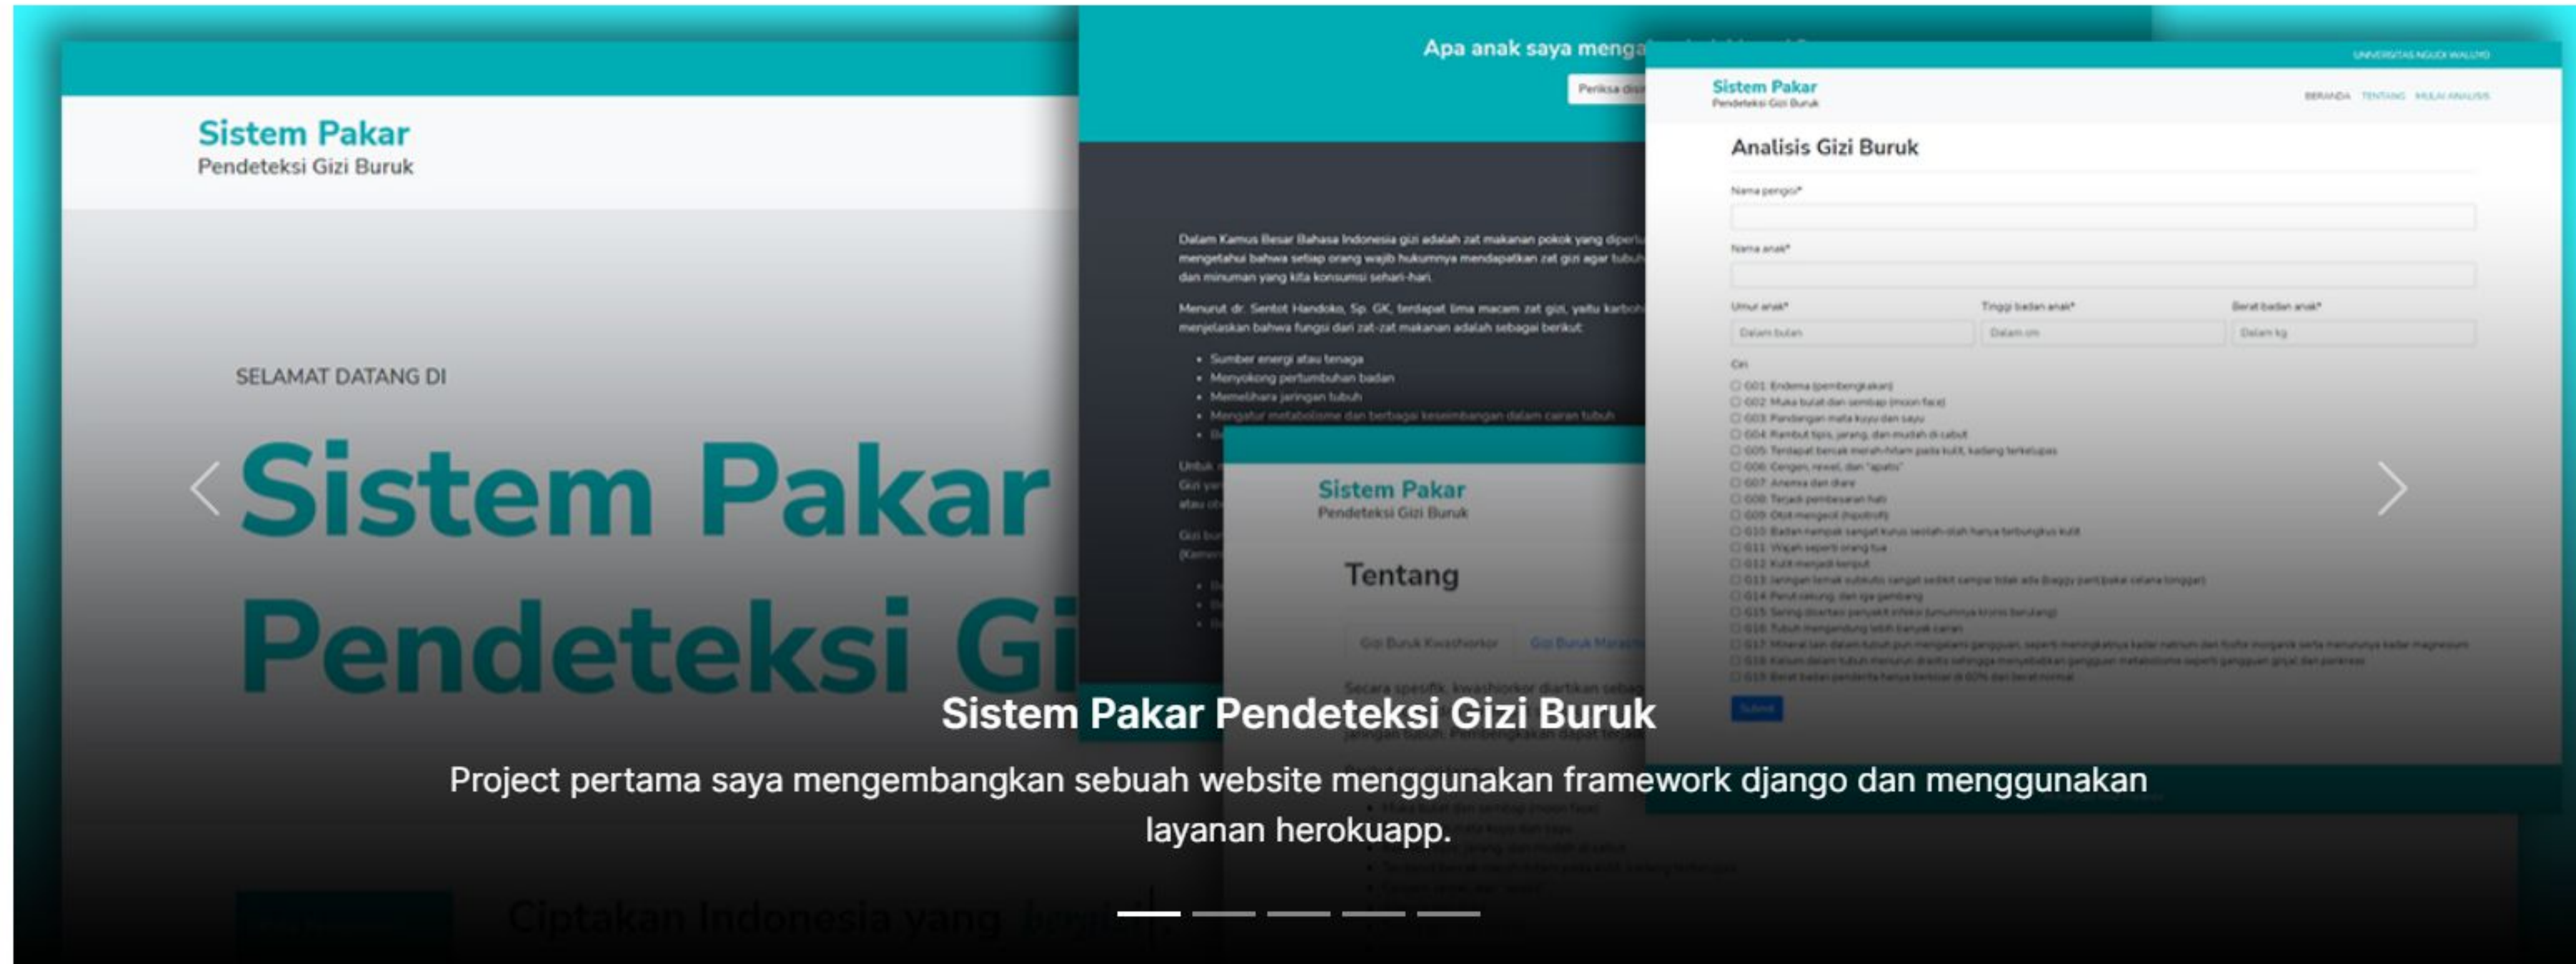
Sistem Pakar
Pendeteksi Gizi Buruk

SELAMAT DATANG DI

Sistem Pakar Pendeteksi Gi

Ciptakan Indonesia yang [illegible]

Apa anak saya menga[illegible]

Dalam Kamus Besar Bahasa Indonesia gizi adalah zat makanan pokok yang diper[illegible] mengetahui bahwa setiap orang wajib hukumnya mendapatkan zat gizi agar tubuh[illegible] dan minuman yang kita konsumsi sehari-hari.

Menurut dr. Sentot Handoko, Sp. GK, terdapat lima macam zat gizi, yaitu karbo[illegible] menjelaskan bahwa fungsi dari zat-zat makanan adalah sebagai berikut:

- Sumber energi atau tenaga
- Menyokong pertumbuhan badan
- Memelihara jaringan tubuh
- Mengatur metabolisme dan berbagai keseimbangan dalam cairan tubuh

Sistem Pakar
Pendeteksi Gizi Buruk

Tentang

Gizi Buruk Kwashiorkor Gizi Buruk Marasmus

UNIVERSITAS NGUDI WALUYO

Sistem Pakar
Pendeteksi Gizi Buruk

BERANDA TENTANG MULAI ANALISIS

Analisis Gizi Buruk

Nama pengisi*

Nama anak*

Umur anak* Tinggi badan anak* Berat badan anak*

Dalam bulan Dalam cm Dalam kg

Ciri

G01 Endema (pembengkakan)
G02 Muka bulat dan sembap (moon face)
G03 Pandangan mata kuyu dan sayu
G04 Rambut tipis, jarang, dan mudah di cabut
G05 Terdapat bercak merah-hitam pada kulit, kadang terkelupas
G06 Cengeng, rewel, dan "apatis"
G07 Anemia dan diare
G08 Terjadi pembesaran hati
G09 Otot mengecil (hipotrofi)
G10 Badan nampak sangat kurus seolah-olah hanya terbungkus kulit
G11 Wajah seperti orang tua
G12 Kulit menjadi keriput
G13 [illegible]
G14 Perut cekung, dan iga gambang
G15 Sering diserang penyakit infeksi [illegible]
G16 Tubuh mengandung lebih banyak cairan
G17 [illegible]
G18 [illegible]
G19 Berat badan penderita hanya berkisar di 60% dari berat normal

Submit

Sistem Pakar Pendeteksi Gizi Buruk

Project pertama saya mengembangkan sebuah website menggunakan framework django dan menggunakan layanan herokuapp.